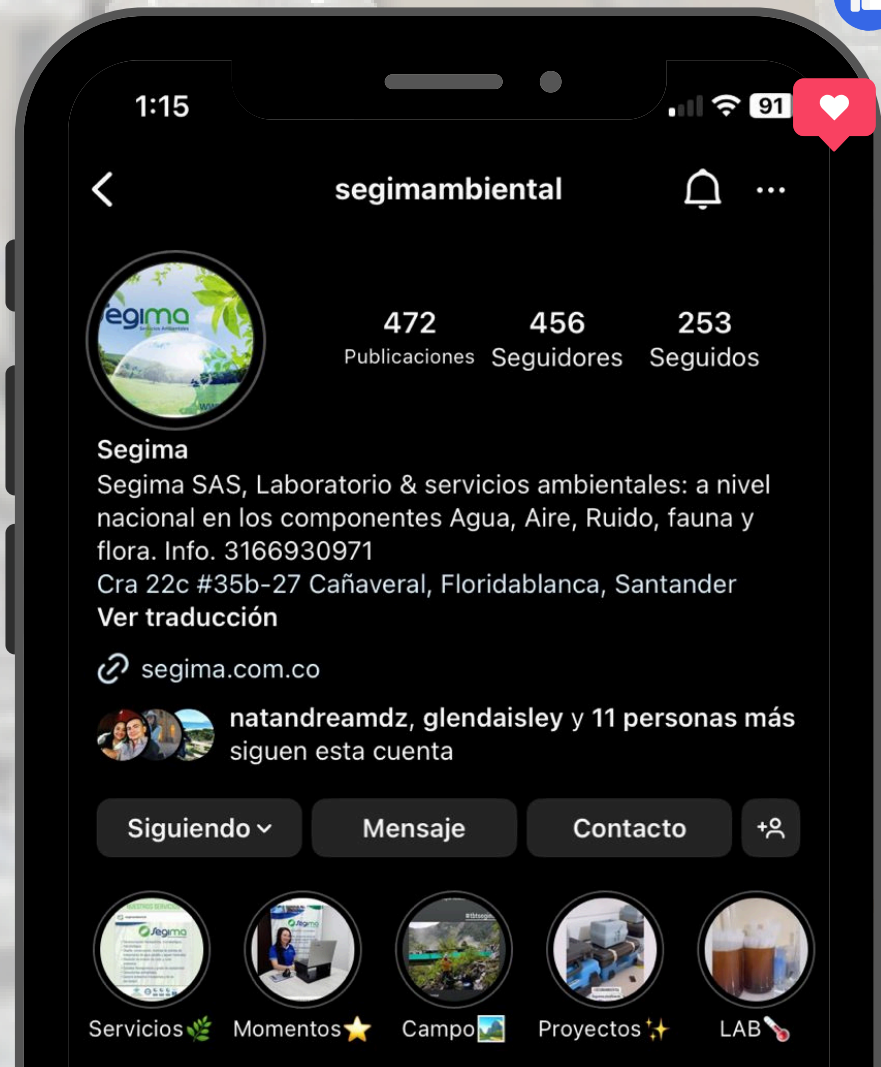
1:15

91

segimambiental

segima
Servicios Ambientales

472
Publicaciones

456
Seguidores

253
Seguidos

Segima
Segima SAS, Laboratorio & servicios ambientales: a nivel nacional en los componentes Agua, Aire, Ruido, fauna y flora. Info. 3166930971
Cra 22c #35b-27 Cañaveral, Floridablanca, Santander
Ver traducción

segima.com.co

natandreamdz, glendaisley y 11 personas más siguen esta cuenta

Siguiendo
Mensaje
Contacto

Servicios🌿
Momentos⭐
Campo🏞️
Proyectos✨
LAB🌡️